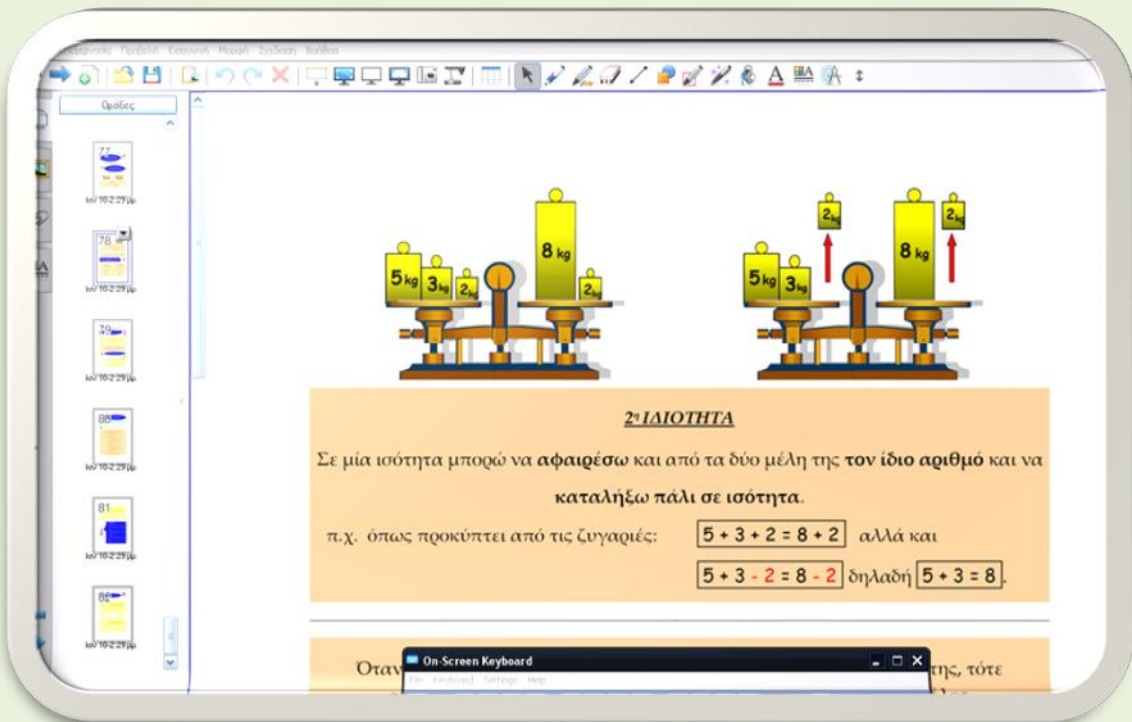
Ομάδες

77

78

79

80

81

86

5kg 3kg 2kg 8 kg 2kg

2kg 5kg 3kg 8 kg 2kg

2η ΙΔΙΟΤΗΤΑ

Σε μία ισότητα μπορώ να **αφαιρέσω** και από τα δύο μέλη της **τον ίδιο αριθμό** και να **καταλήξω πάλι σε ισότητα**.

π.χ. όπως προκύπτει από τις ζυγαριές: 5 + 3 + 2 = 8 + 2 αλλά και

5 + 3 - 2 = 8 - 2 δηλαδή 5 + 3 = 8.

Όταν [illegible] της, τότε

On-Screen Keyboard

File Keyboard Settings Help